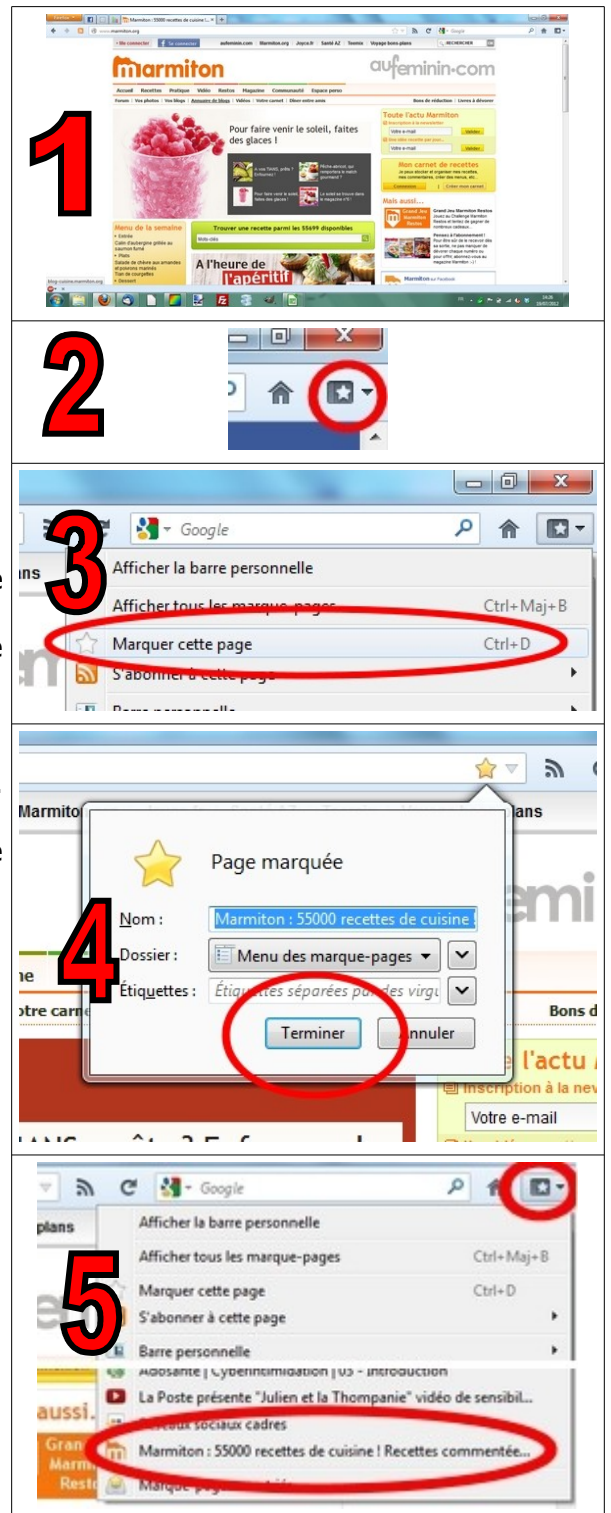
1

marmiton

aufeminin.com

Pour faire venir le soleil, faites des glaces !

Toute l'actu Marmiton

Mon carnet de recettes

Mais aussi...

Menu de la semaine

Trouver une recette parmi les 55699 disponibles

A l'heure de l'apéritif

2

3

Google

Afficher la barre personnelle

Afficher tous les marque-pages Ctrl+Maj+B

Marquer cette page Ctrl+D

S'abonner à cette page

Barre personnelle

4

Page marquée

Nom : Marmiton : 55000 recettes de cuisine !

Dossier : Menu des marque-pages

Étiquettes : Étiquettes séparées par des virgu

Terminer Annuler

l'actu

Inscription à la nev

Votre e-mail

5

Google

Afficher la barre personnelle

Afficher tous les marque-pages Ctrl+Maj+B

Marquer cette page Ctrl+D

S'abonner à cette page

Barre personnelle

Adosante | Cyberintimidation | 05 - Introduction

La Poste présente "Julien et la Thompanie" vidéo de sensibil...

Réseaux sociaux cadres

Marmiton : 55000 recettes de cuisine ! Recettes commentée...

Marque-pages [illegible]